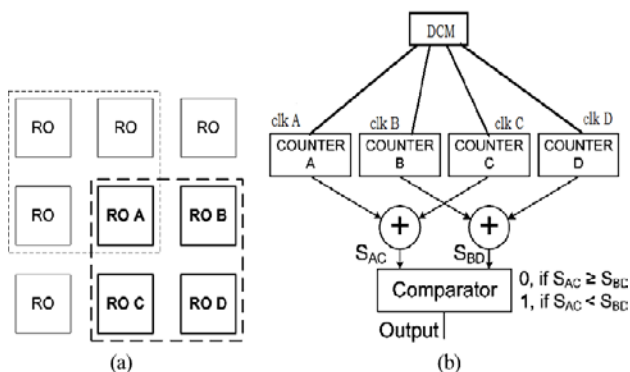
RO RO RO
RO RO A RO B
RO RO C RO D
(a)

DCM
clk A clk B clk C clk D
COUNTER A
COUNTER B
COUNTER C
COUNTER D
+
+
$S_{AC}$
$S_{BD}$
Comparator
0, if $S_{AC} \geq S_{BD}$
1, if $S_{AC} < S_{BD}$
Output
(b)